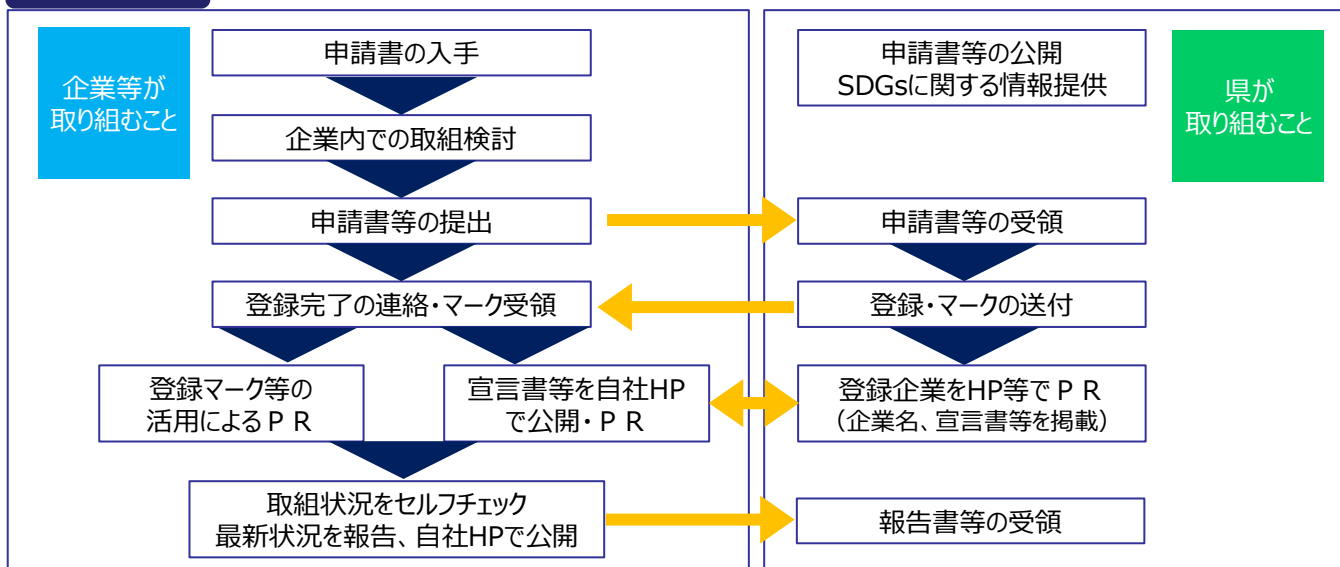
企業等が取り組むこと

申請書の入手

企業内での取組検討

申請書等の提出

登録完了の連絡・マーク受領

登録マーク等の活用によるＰＲ

宣言書等を自社HPで公開・ＰＲ

取組状況をセルフチェック
最新状況を報告、自社HPで公開

申請書等の公開
SDGsに関する情報提供

県が取り組むこと

申請書等の受領

登録・マークの送付

登録企業をHP等でＰＲ
（企業名、宣言書等を掲載）

報告書等の受領